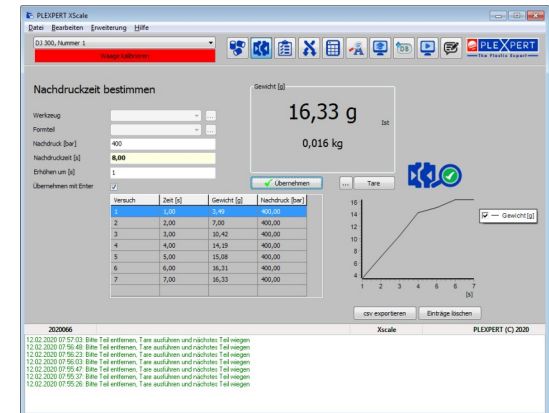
PLEXPERT XScale

Datei Bearbeiten Erweiterung Hilfe

DJ 300, Nummer 1

Waage kalibrieren

PLEXPERT
The Plastic Expert

Nachdruckzeit bestimmen

Werkzeug
Formteil
Nachdruck [bar] 400
Nachdruckzeit [s] 8,00
Erhöhen um [s] 1
Übernehmen mit Enter

Gewicht [g]
16,33 g
Ist
0,016 kg

Übernehmen
...
Tare

| Versuch | Zeit [s] | Gewicht [g] | Nachdruck [bar] |
|---|---|---|---|
| 1 | 1,00 | 3,49 | 400,00 |
| 2 | 2,00 | 7,00 | 400,00 |
| 3 | 3,00 | 10,42 | 400,00 |
| 4 | 4,00 | 14,19 | 400,00 |
| 5 | 5,00 | 15,08 | 400,00 |
| 6 | 6,00 | 16,31 | 400,00 |
| 7 | 7,00 | 16,33 | 400,00 |

16
14
12
10
8
6
4
1 2 3 4 5 6 7
[s]

Gewicht [g]

csv exportieren
Einträge löschen

2020066
Xscale
PLEXPERT (C) 2020

12.02.2020 07:57:03: Bitte Teil entfernen, Tare ausführen und nächstes Teil wiegen
12.02.2020 07:56:49: Bitte Teil entfernen, Tare ausführen und nächstes Teil wiegen
12.02.2020 07:56:23: Bitte Teil entfernen, Tare ausführen und nächstes Teil wiegen
12.02.2020 07:56:03: Bitte Teil entfernen, Tare ausführen und nächstes Teil wiegen
12.02.2020 07:55:47: Bitte Teil entfernen, Tare ausführen und nächstes Teil wiegen
12.02.2020 07:55:37: Bitte Teil entfernen, Tare ausführen und nächstes Teil wiegen
12.02.2020 07:55:26: Bitte Teil entfernen, Tare ausführen und nächstes Teil wiegen